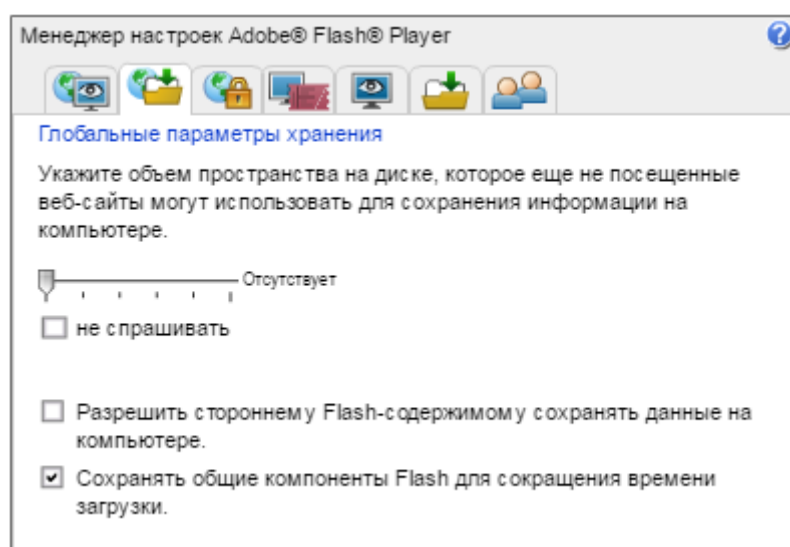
Менеджер настроек Adobe® Flash® Player

Глобальные параметры хранения

Укажите объем пространства на диске, которое еще не посещенные веб-сайты могут использовать для сохранения информации на компьютере.

Отсутствует

не спрашивать

Разрешить стороннему Flash-содержимому сохранять данные на компьютере.

Сохранять общие компоненты Flash для сокращения времени загрузки.